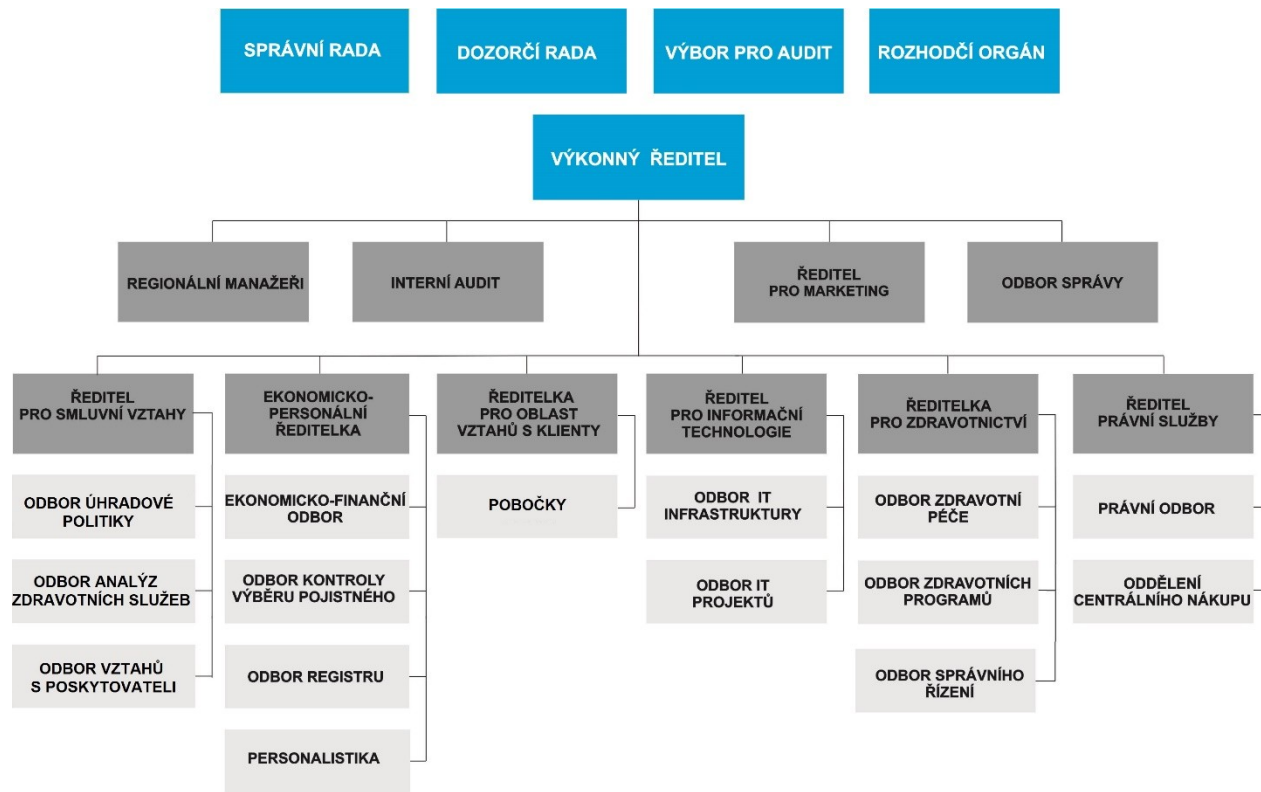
SPRÁVNÍ RADA

DOZORČÍ RADA

VÝBOR PRO AUDIT

ROZHODČÍ ORGÁN

VÝKONNÝ ŘEDITEL

REGIONÁLNÍ MANAŽEŘI

INTERNÍ AUDIT

ŘEDITEL PRO MARKETING

ODBOR SPRÁVY

ŘEDITEL PRO SMLUVNÍ VZTAHY

ODBOR ÚHRADOVÉ POLITIKY

ODBOR ANALÝZ ZDRAVOTNÍCH SLUŽEB

ODBOR VZTAHŮ S POSKYTOVATELI

EKONOMICKO-PERSONÁLNÍ ŘEDITELKA

EKONOMICKO-FINANČNÍ ODBOR

ODBOR KONTROLY VÝBĚRU POJISTNÉHO

ODBOR REGISTRU

PERSONALISTIKA

ŘEDITELKA PRO OBLAST VZTAHŮ S KLIENTY

POBOČKY

ŘEDITEL PRO INFORMAČNÍ TECHNOLOGIE

ODBOR IT INFRASTRUKTURY

ODBOR IT PROJEKTŮ

ŘEDITELKA PRO ZDRAVOTNICTVÍ

ODBOR ZDRAVOTNÍ PÉČE

ODBOR ZDRAVOTNÍCH PROGRAMŮ

ODBOR SPRÁVNÍHO ŘÍZENÍ

ŘEDITEL PRÁVNÍ SLUŽBY

PRÁVNÍ ODBOR

ODDĚLENÍ CENTRÁLNÍHO NÁKUPU